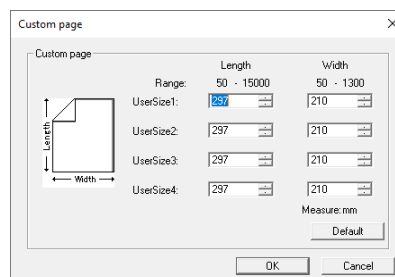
Custom page

Custom page

Length

Width

Range: 50 - 15000 50 - 1300

Length

Width

| | Length | Width |
|---|---|---|
| UserSize1: | 297 | 210 |
| UserSize2: | 297 | 210 |
| UserSize3: | 297 | 210 |
| UserSize4: | 297 | 210 |

Measure: mm

Default

OK

Cancel